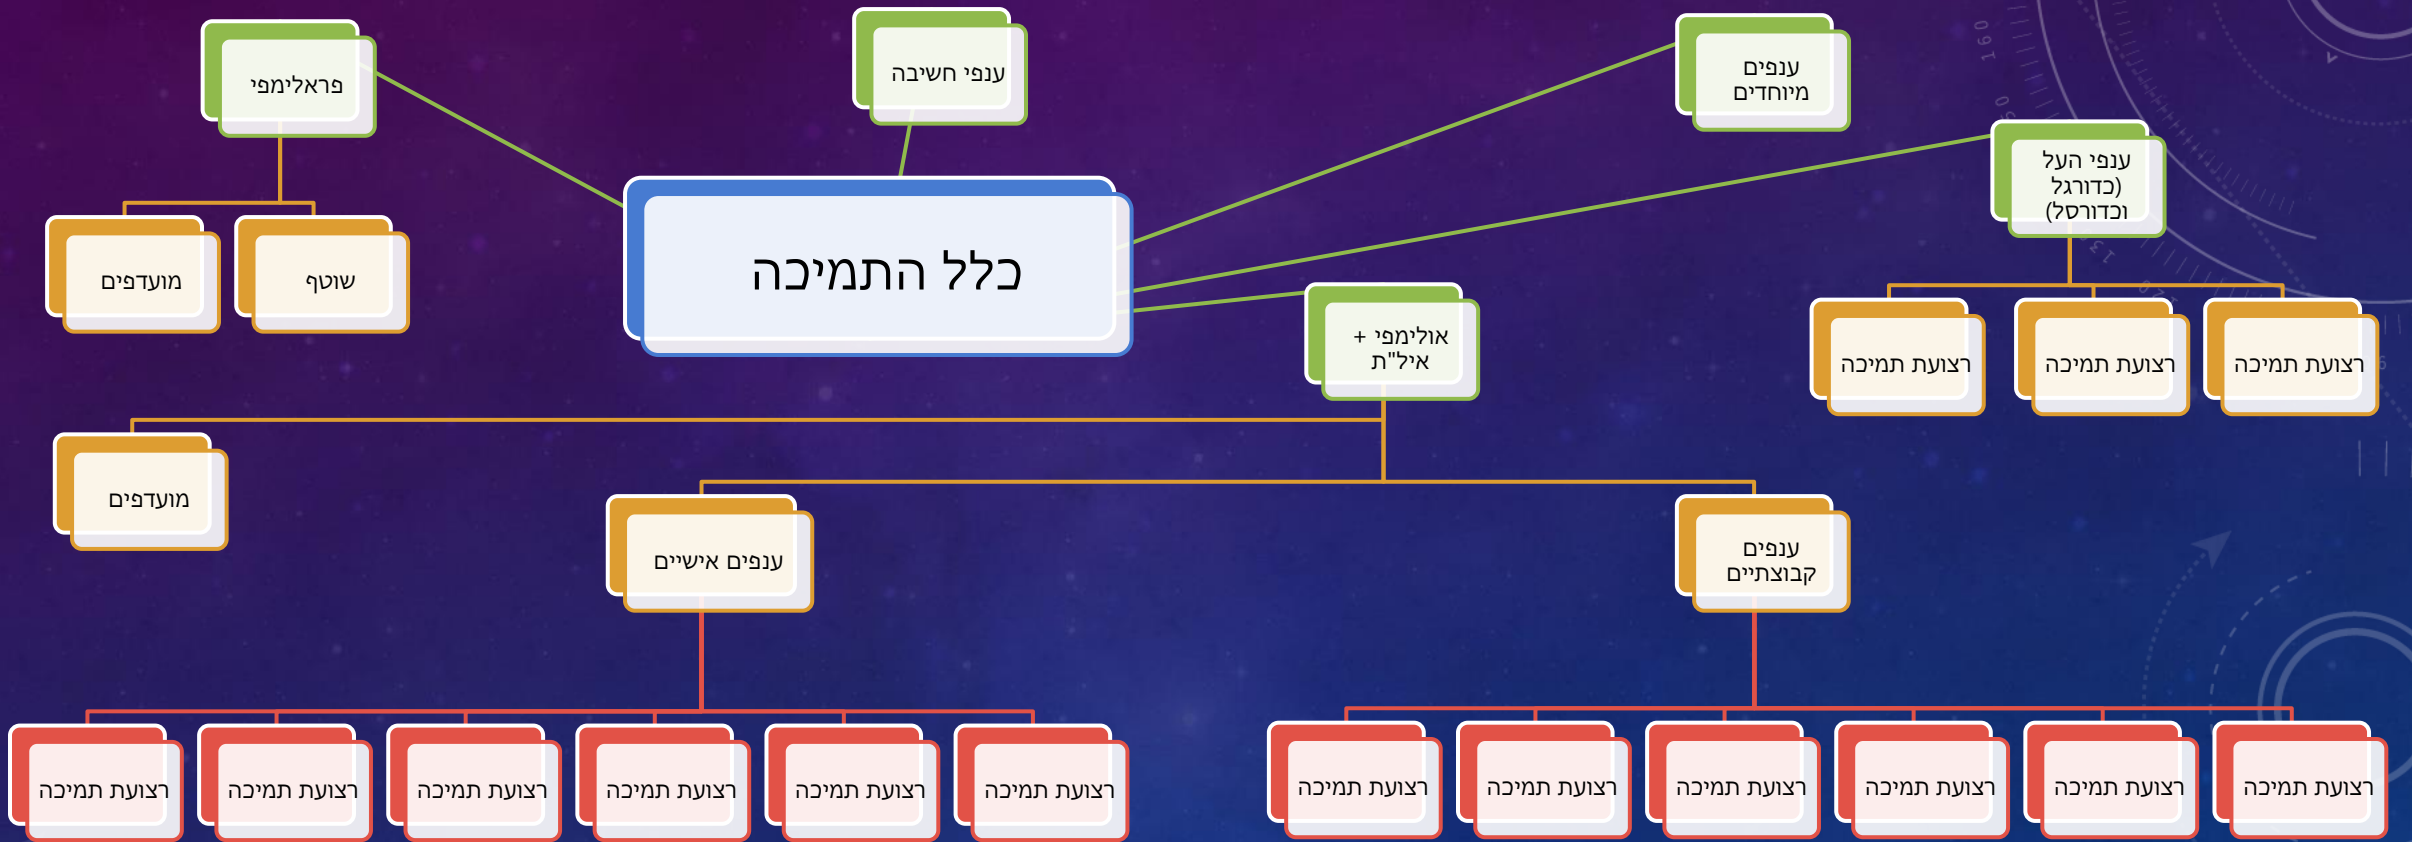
כלל התמיכה

פראלימפי

ענפי חשיבה

ענפים מיוחדים

ענפי העל (כדורגל וכדורסל)

מועדפים

שותף

אולימפי + איל"ת

רצועת תמיכה

רצועת תמיכה

רצועת תמיכה

מועדפים

ענפים אישיים

ענפים קבוצתיים

רצועת תמיכה

רצועת תמיכה

רצועת תמיכה

רצועת תמיכה

רצועת תמיכה

רצועת תמיכה

רצועת תמיכה

רצועת תמיכה

רצועת תמיכה

רצועת תמיכה

רצועת תמיכה

רצועת תמיכה